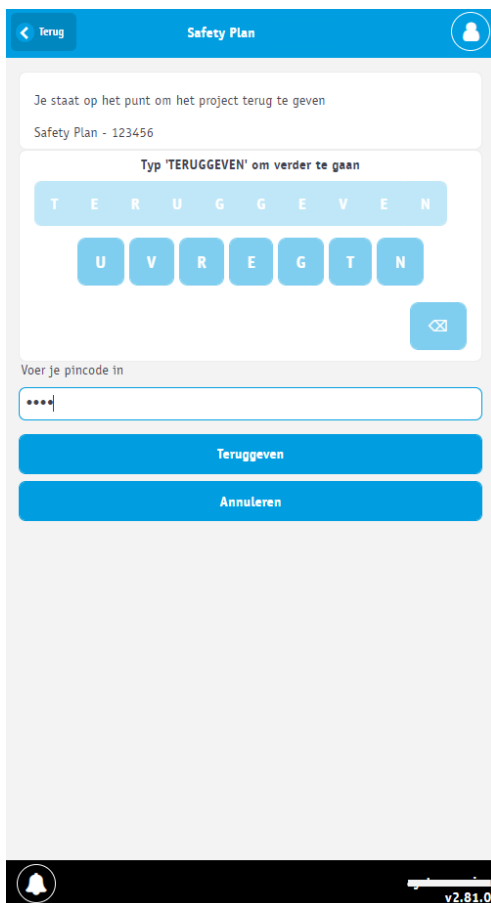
Terug

Safety Plan

Je staat op het punt om het project terug te geven

Safety Plan - 123456

Typ 'TERUGGEVEN' om verder te gaan

T E R U G G E V E N

U V R E G T N

⌫

Voer je pincode in

••••

Teruggeven

Annuleren

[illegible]
v2.81.0